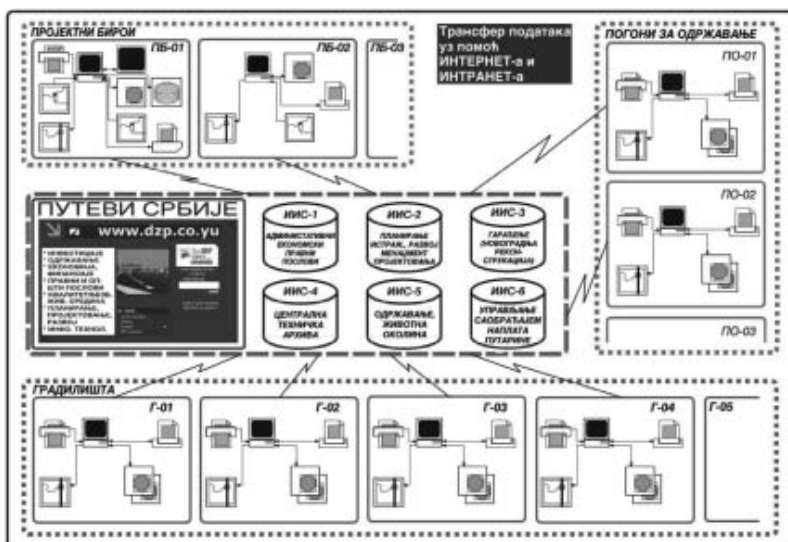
ПРОЈЕКТНИ БИРОИ

ПБ-01

ПБ-02

ПБ-03

Трансфер података уз помоћ ИНТЕРНЕТ-а и ИНТРАНЕТ-а

ПОГОНИ ЗА ОДРЖАВАЊЕ

ПО-01

ПО-02

ПО-03

ПУТЕВИ СРБИЈЕ

www.dzp.co.yu

• ИНВЕСТИЦИЈЕ
• ОДРЖАВАЊЕ,
• ЕКОНОМИЈА, ФИНАНСИЈЕ
• ПРАВНИ И ОП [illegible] ПОСЛОВИ
• КВАЛИТЕТ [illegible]
• ЖИВ. СРЕДИНА, САОБРАЋАЈ
• ПРОЈЕКТОВАЊЕ, РАЗВОЈ
• ИНФО. ТЕХНОЛ.

ИИС-1
АДМИНИСТРАТИВНИ ЕКОНОМСКИ ПРАВНИ ПОСЛОВИ

ИИС-2
ПЛАНИРАЊЕ ИСТРАЖ., РАЗВОЈ МЕНАЏМЕНТ ПРОЈЕКТОВАЊА

ИИС-3
ГРАЂЕЊЕ (НОВОГРАДЊА РЕКОНСТРУКЦИЈА)

ИИС-4
ЦЕНТРАЛНА ТЕХНИЧКА АРХИВА

ИИС-5
ОДРЖАВАЊЕ, ЖИВОТНА ОКОЛИНА

ИИС-6
УПРАВЉАЊЕ САОБРАЋАЈЕМ НАПЛАТА ПУТАРИНЕ

ГРАДИЛИШТА

Г-01

Г-02

Г-03

Г-04

Г-05